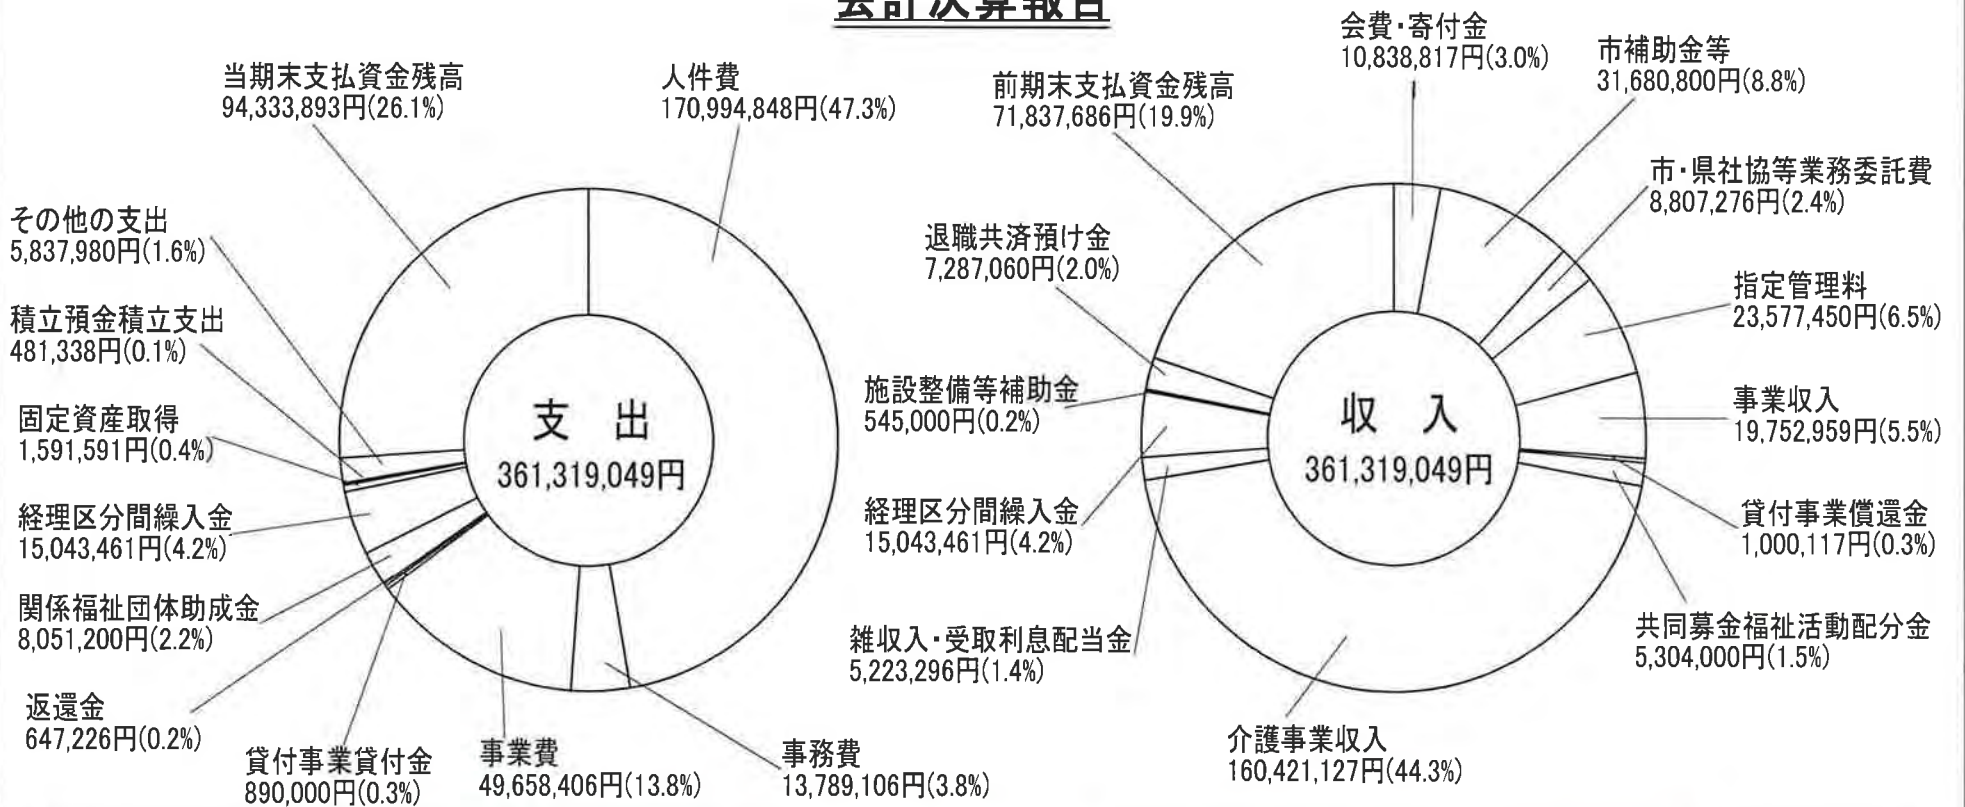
会計決算報告

当期末支払資金残高
94,333,893円(26.1%)

人件費
170,994,848円(47.3%)

その他の支出
5,837,980円(1.6%)

積立預金積立支出
481,338円(0.1%)

固定資産取得
1,591,591円(0.4%)

経理区分間繰入金
15,043,461円(4.2%)

関係福祉団体助成金
8,051,200円(2.2%)

返還金
647,226円(0.2%)

貸付事業貸付金
890,000円(0.3%)

事業費
49,658,406円(13.8%)

事務費
13,789,106円(3.8%)

支　出
361,319,049円

会費・寄付金
10,838,817円(3.0%)

市補助金等
31,680,800円(8.8%)

前期末支払資金残高
71,837,686円(19.9%)

市・県社協等業務委託費
8,807,276円(2.4%)

退職共済預け金
7,287,060円(2.0%)

指定管理料
23,577,450円(6.5%)

施設整備等補助金
545,000円(0.2%)

事業収入
19,752,959円(5.5%)

経理区分間繰入金
15,043,461円(4.2%)

貸付事業償還金
1,000,117円(0.3%)

雑収入・受取利息配当金
5,223,296円(1.4%)

共同募金福祉活動配分金
5,304,000円(1.5%)

介護事業収入
160,421,127円(44.3%)

収　入
361,319,049円